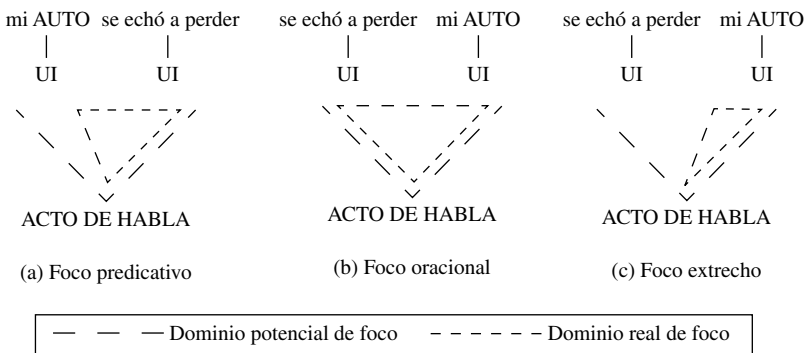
mi AUTO se echó a perder
UI UI
ACTO DE HABLA
(a) Foco predicativo

se echó a perder mi AUTO
UI UI
ACTO DE HABLA
(b) Foco oracional

se echó a perder mi AUTO
UI UI
ACTO DE HABLA
(c) Foco extrecho

Dominio potencial de foco
Dominio real de foco